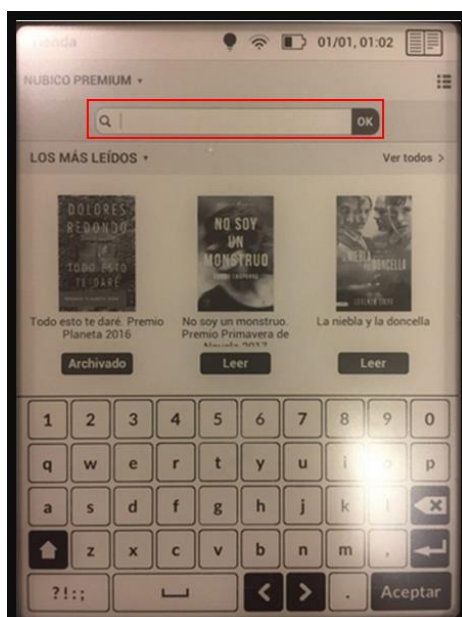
Tienda

01/01, 01:02

NUBICO PREMIUM ▾

OK

LOS MÁS LEÍDOS ▾

Ver todos >

DOLORES REDONDO

TODO ESTO TE DARÉ

NO SOY UN MONSTRUO

CARME CHAPARRO

LA NIEBLA Y LA DONCELLA

LORENZO SILVA

Todo esto te daré. Premio Planeta 2016

No soy un monstruo. Premio Primavera de Novela 2017

La niebla y la doncella

Archivado

Leer

Leer

1 2 3 4 5 6 7 8 9 0

q w e r t y u i o p

a s d f g h j k l

z x c v b n m ,

?!:;

.

Aceptar